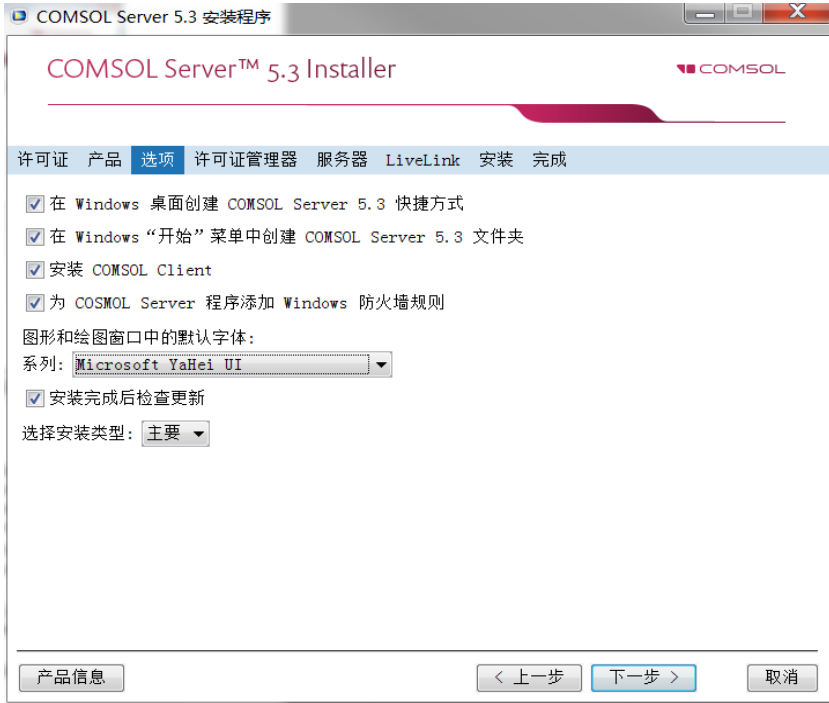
COMSOL Server 5.3 安装程序

COMSOL Server™ 5.3 Installer

COMSOL

许可证 产品 选项 许可证管理器 服务器 LiveLink 安装 完成

☑ 在 Windows 桌面创建 COMSOL Server 5.3 快捷方式

☑ 在 Windows“开始”菜单中创建 COMSOL Server 5.3 文件夹

☑ 安装 COMSOL Client

☑ 为 COSMOL Server 程序添加 Windows 防火墙规则

图形和绘图窗口中的默认字体:

系列: Microsoft YaHei UI

☑ 安装完成后检查更新

选择安装类型: 主要

产品信息

< 上一步

下一步 >

取消